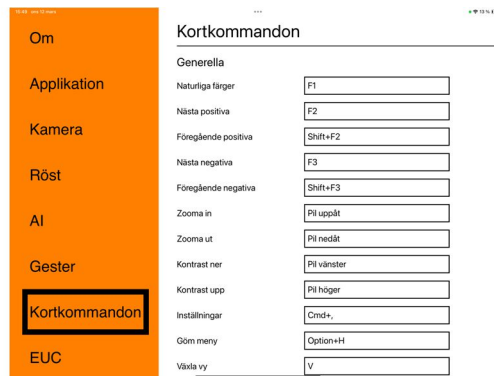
Om

Applikation

Kamera

Röst

AI

Gester

Kortkommandon

EUC

Kortkommandon

Generella

| | |
|---|---|
| Naturliga färger | F1 |
| Nästa positiva | F2 |
| Föregående positiva | Shift+F2 |
| Nästa negativa | F3 |
| Föregående negativa | Shift+F3 |
| Zooma in | Pil uppåt |
| Zooma ut | Pil nedåt |
| Kontrast ner | Pil vänster |
| Kontrast upp | Pil höger |
| Inställningar | Cmd+, |
| Göm meny | Option+H |
| Växla vy | V |